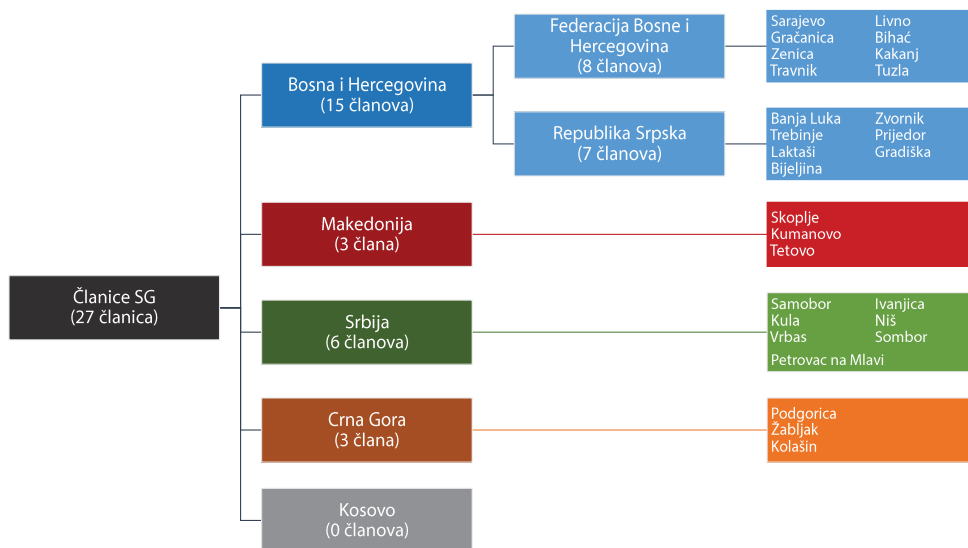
Članice SG
(27 članica)

Bosna i Hercegovina
(15 članova)

Federacija Bosne i Hercegovina
(8 članova)

Sarajevo
Gračanica
Zenica
Travnik
Livno
Bihać
Kakanj
Tuzla

Republika Srpska
(7 članova)

Banja Luka
Trebinje
Laktaši
Bijeljina
Zvornik
Prijedor
Gradiška

Makedonija
(3 člana)

Skoplje
Kumanovo
Tetovo

Srbija
(6 članova)

Samobor
Kula
Vrbas
Ivanjica
Niš
Sombor
Petrovac na Mlavi

Crna Gora
(3 člana)

Podgorica
Žabljak
Kolašin

Kosovo
(0 članova)